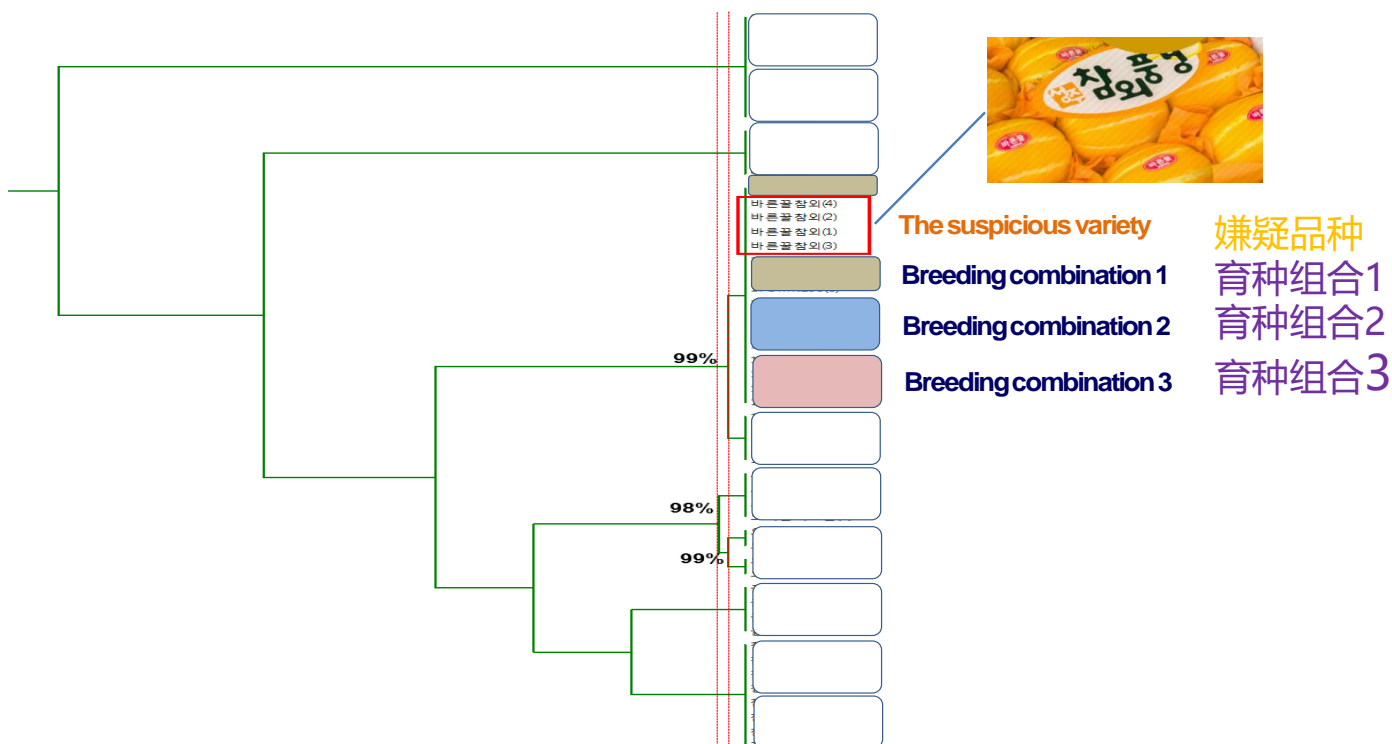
바른꿀참외(4)
바른꿀참외(2)
바른꿀참외(1)
바른꿀참외(3)

참외풍성

The suspicious variety 嫌疑品种
Breeding combination 1 育种组合1
Breeding combination 2 育种组合2
Breeding combination 3 育种组合3

99%
98%
99%